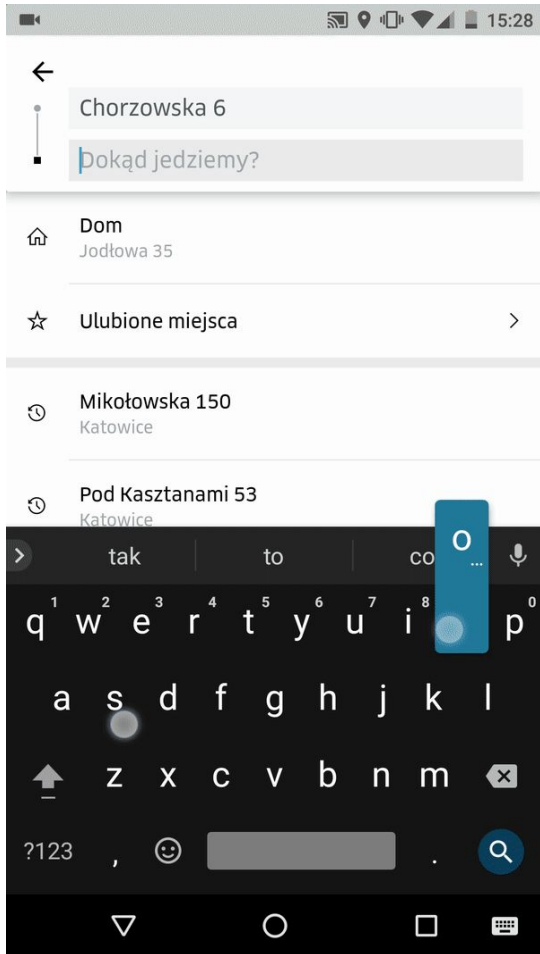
15:28

Chorzowska 6

Dokąd jedziemy?

Dom
Jodłowa 35

Ulubione miejsca

Mikołowska 150
Katowice

Pod Kasztanami 53
Katowice

tak
to
co

o

q 1
w 2
e 3
r 4
t 5
y 6
u 7
i 8
p 0

a s d f g h j k l

z x c v b n m

?123
,
.